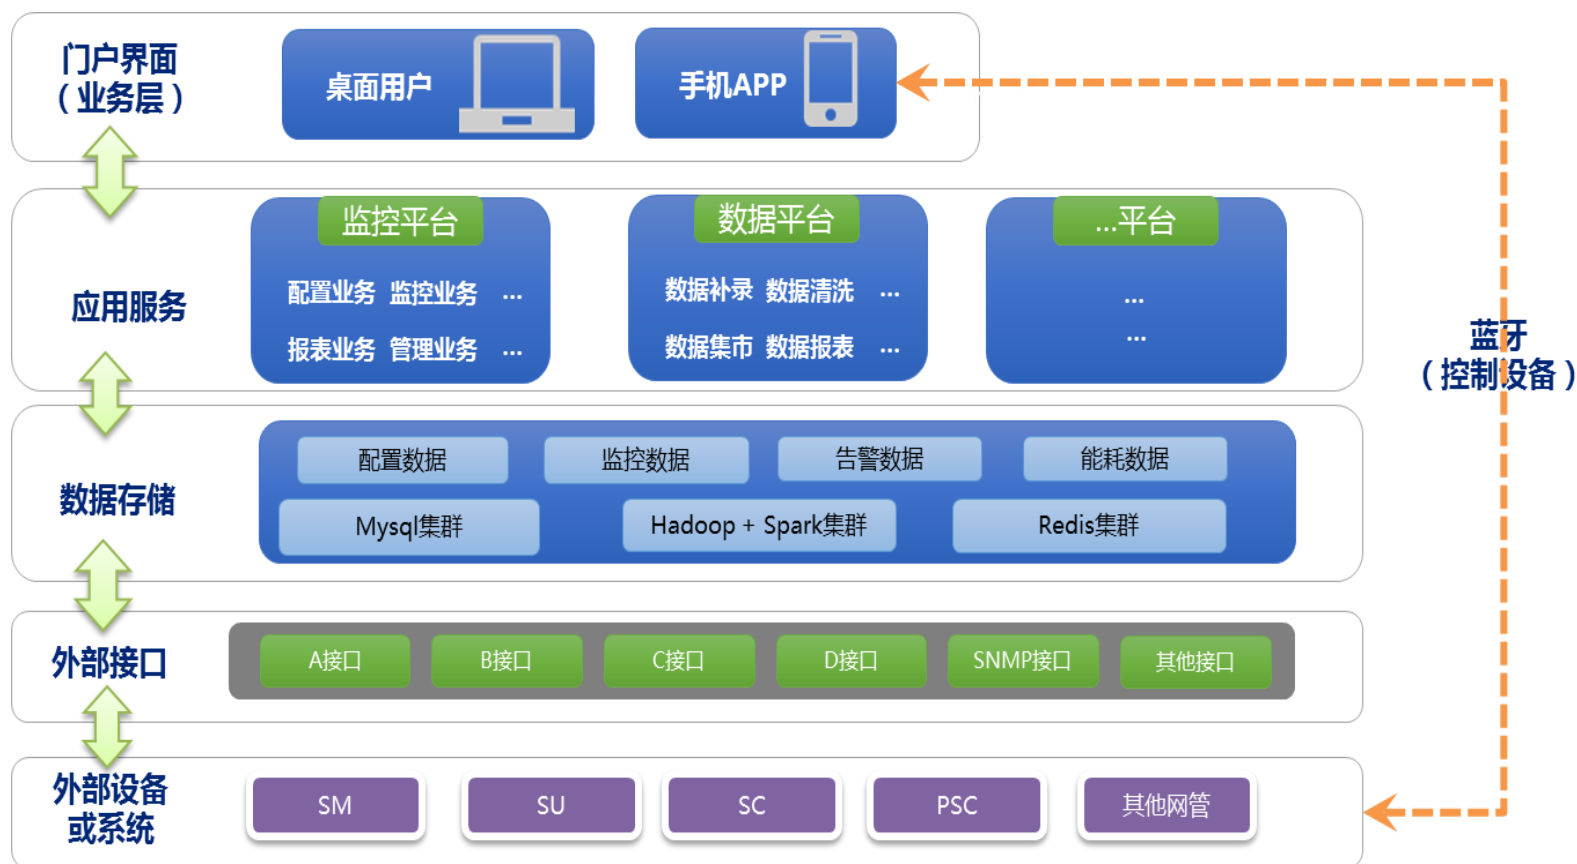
门户界面
（业务层）

桌面用户

手机APP

应用服务

监控平台
配置业务 监控业务 …
报表业务 管理业务 …

数据平台
数据补录 数据清洗 …
数据集市 数据报表 …

...平台
…
…

蓝牙
（控制设备）

数据存储

配置数据
监控数据
告警数据
能耗数据
Mysql集群
Hadoop + Spark集群
Redis集群

外部接口

A接口
B接口
C接口
D接口
SNMP接口
其他接口

外部设备
或系统

SM
SU
SC
PSC
其他网管